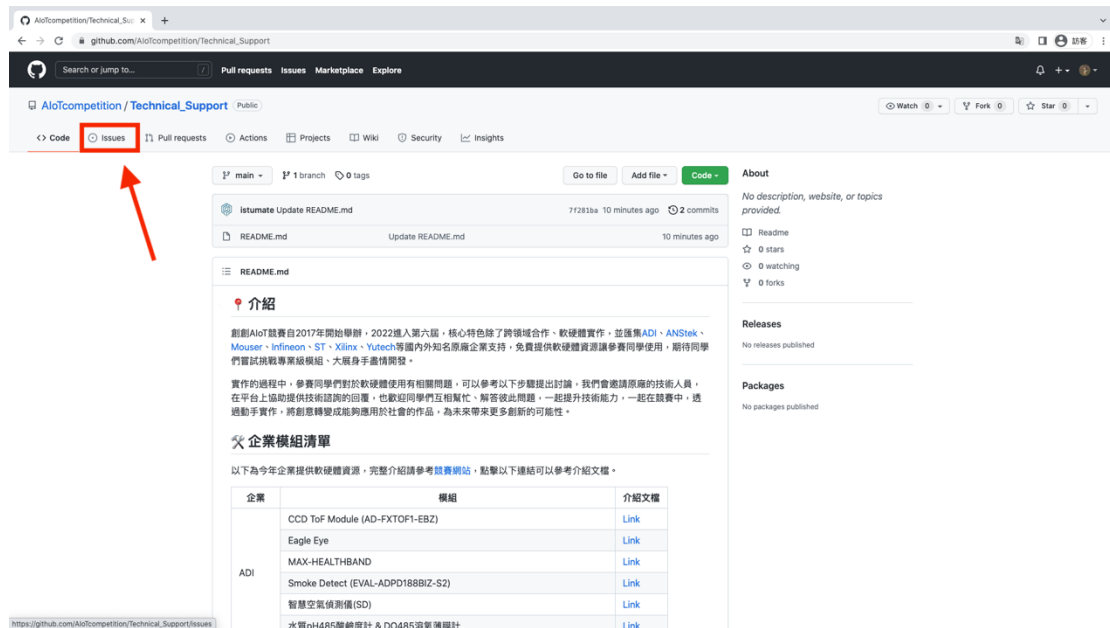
AIoTcompetition/Technical_Su ×  +

github.com/AIoTcompetition/Technical_Support

訪客

Search or jump to... / Pull requests Issues Marketplace Explore

AIoTcompetition / Technical_Support Public

Watch 0 Fork 0 Star 0

<> Code Issues Pull requests Actions Projects Wiki Security Insights

main 1 branch 0 tags

Go to file Add file Code

istumate Update README.md 7f281ba 10 minutes ago 2 commits

README.md Update README.md 10 minutes ago

README.md

介紹

創創AIoT競賽自2017年開始舉辦，2022進入第六屆，核心特色除了跨領域合作、軟硬體實作，並匯集ADI、ANStek、Mouser、Infineon、ST、Xilinx、Yutech等國內外知名原廠企業支持，免費提供軟硬體資源讓參賽同學使用，期待同學們嘗試挑戰專業級模組、大展身手盡情開發。

實作的過程中，參賽同學們對於軟硬體使用有相關問題，可以參考以下步驟提出討論，我們會邀請原廠的技術人員，在平台上協助提供技術諮詢的回覆，也歡迎同學們互相幫忙、解答彼此問題，一起提升技術能力，一起在競賽中，透過動手實作，將創意轉變成能夠應用於社會的作品，為未來帶來更多創新的可能性。

企業模組清單

以下為今年企業提供軟硬體資源，完整介紹請參考競賽網站，點擊以下連結可以參考介紹文檔。

| 企業 | 模組 | 介紹文檔 |
|---|---|---|
| ADI | CCD ToF Module (AD-FXTOF1-EBZ) | Link |
| | Eagle Eye | Link |
| | MAX-HEALTHBAND | Link |
| | Smoke Detect (EVAL-ADPD188BIZ-S2) | Link |
| | 智慧空氣偵測儀(SD) | Link |
| | 水質pH485酸鹼度計 & DO485溶氧量計 | Link |

About

No description, website, or topics provided.

Readme

0 stars

0 watching

0 forks

Releases

No releases published

Packages

No packages published

https://github.com/AIoTcompetition/Technical_Support/issues